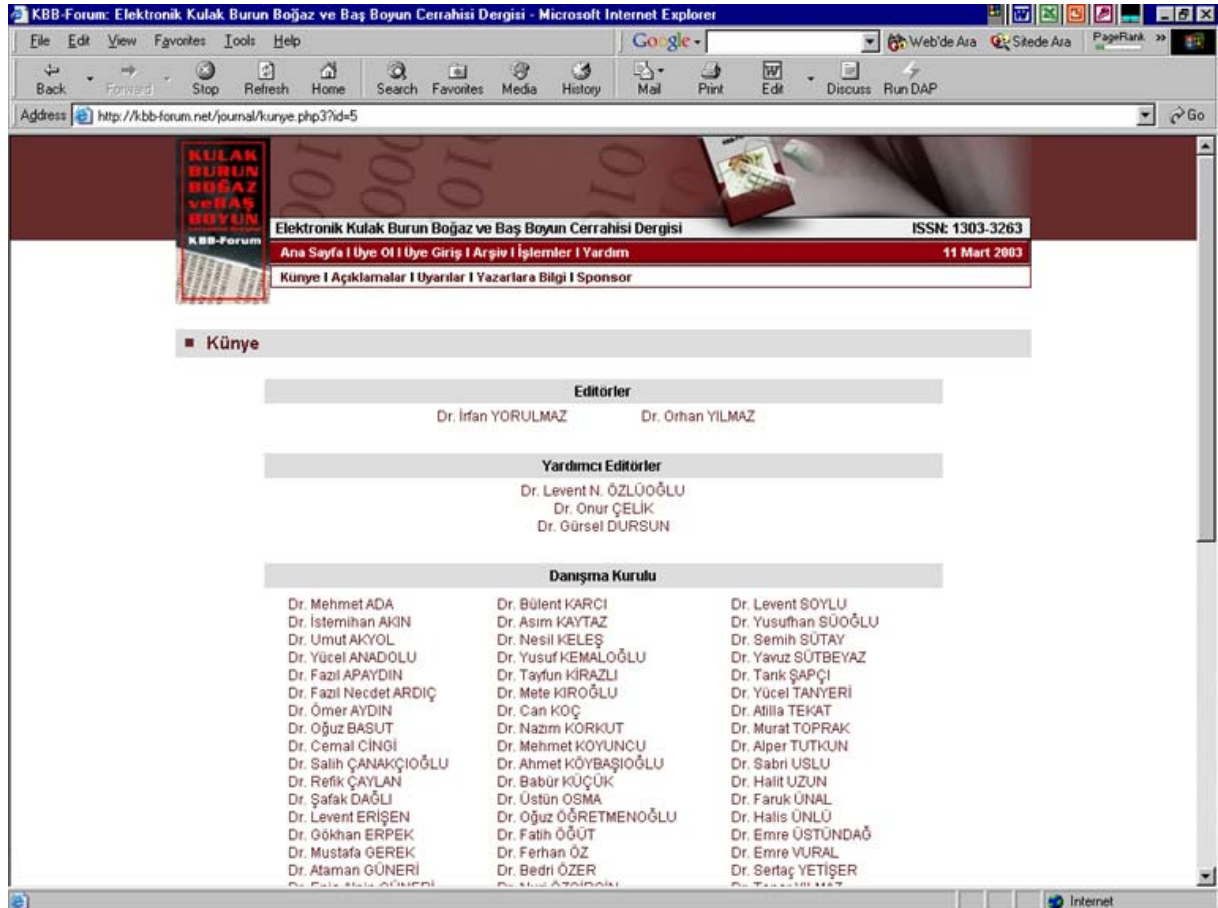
KBB-Forum: Elektronik Kulak Burun Boğaz ve Baş Boyun Cerrahisi Dergisi - Microsoft Internet Explorer

File Edit View Favorites Tools Help

Google - Web'de Ara Sitede Ara PageRank

Back Forward Stop Refresh Home Search Favorites Media History Mail Print Edit Discuss Run DAP

Address http://kbb-forum.net/journal/kunye.php3?id=5 Go

KULAK BURUN BOĞAZ ve BAŞ BOYUN KBB-Forum

Elektronik Kulak Burun Boğaz ve Baş Boyun Cerrahisi Dergisi ISSN: 1303-3263

Ana Sayfa I Üye Ol I Üye Giriş I Arşiv I İşlemler I Yardım 11 Mart 2003

Künye I Açıklamalar I Uyarılar I Yazarlara Bilgi I Sponsor

Künye

Editörler

Dr. İrfan YORULMAZ Dr. Orhan YILMAZ

Yardımcı Editörler

Dr. Levent N. ÖZLÜOĞLU
Dr. Onur ÇELİK
Dr. Gürsel DURSUN

Danışma Kurulu

Dr. Mehmet ADA
Dr. İstemihan AKIN
Dr. Umut AKYOL
Dr. Yücel ANADOLU
Dr. Fazıl APAYDIN
Dr. Fazıl Necdet ARDIÇ
Dr. Ömer AYDIN
Dr. Oğuz BASUT
Dr. Cemal CİNGİ
Dr. Salih ÇANAKÇIOĞLU
Dr. Refik ÇAYLAN
Dr. Şafak DAĞLI
Dr. Levent ERİŞEN
Dr. Gökhan ERPEK
Dr. Mustafa GEREK
Dr. Ataman GÜNERİ
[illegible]

Dr. Bülent KARCI
Dr. Asım KAYTAZ
Dr. Nesil KELEŞ
Dr. Yusuf KEMALOĞLU
Dr. Tayfun KİRAZLI
Dr. Mete KIROĞLU
Dr. Can KOÇ
Dr. Nazım KORKUT
Dr. Mehmet KÖYUNCU
Dr. Ahmet KÖYBAŞIOĞLU
Dr. Babür KÜÇÜK
Dr. Üstün OSMA
Dr. Oğuz ÖĞRETMENOĞLU
Dr. Fatih ÖĞÜT
Dr. Ferhan ÖZ
Dr. Bedri ÖZER
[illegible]

Dr. Levent SOYLU
Dr. Yusufhan SÜOĞLU
Dr. Semih SÜTAY
Dr. Yavuz SÜTBEYAZ
Dr. Tarık ŞAPÇI
Dr. Yücel TANYERİ
Dr. Atilla TEKAT
Dr. Murat TOPRAK
Dr. Alper TUTKUN
Dr. Sabri USLU
Dr. Halit UZUN
Dr. Faruk ÜNAL
Dr. Halis ÜNLÜ
Dr. Emre ÜSTÜNDAĞ
Dr. Emre VURAL
Dr. Sertaç YETİŞER
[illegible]

Internet